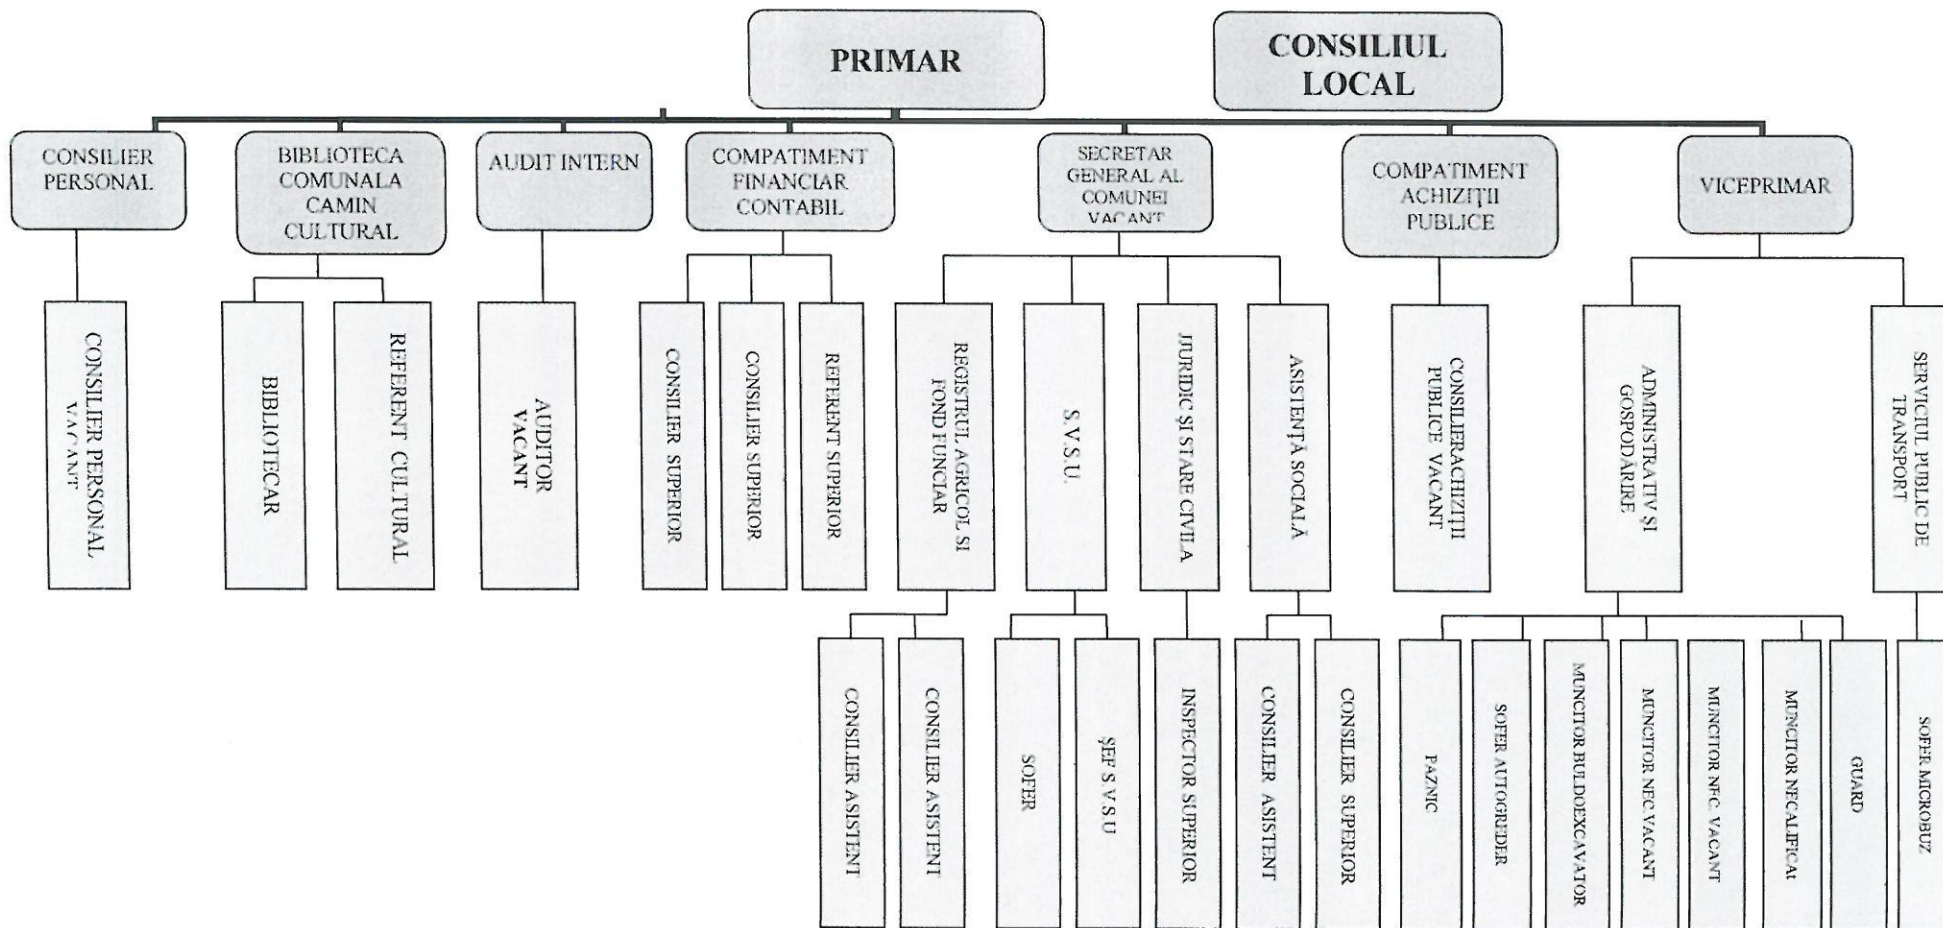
PRIMAR

CONSILIUL LOCAL

CONSILIER PERSONAL

BIBLIOTECA COMUNALA CAMIN CULTURAL

AUDIT INTERN

COMPATIMENT FINANCIAR CONTABIL

SECRETAR GENERAL AL COMUNEI VACANT

COMPATIMENT ACHIZIȚII PUBLICE

VICEPRIMAR

CONSILIER PERSONAL VACANT

BIBLIOTECAR

REFERENT CULTURAL

AUDITOR VACANT

CONSILIER SUPERIOR

CONSILIER SUPERIOR

REFERENT SUPERIOR

REGISTRUL AGRICOL ȘI FOND FUNCIAR

S.V.S.U.

JURIDIC ȘI STARE CIVILA

ASISTENȚĂ SOCIALĂ

CONSILIERACHIZIȚII PUBLICE VACANT

ADMINISTRATIV ȘI GOSPODĂRIRE

SERVICIUL PUBLIC DE TRANSPORT

CONSILIER ASISTENT

CONSILIER ASISTENT

SOFER

ȘEF S.V.S.U

INSPECTOR SUPERIOR

CONSILIER ASISTENT

CONSILIER SUPERIOR

PAZNIC

SOFER AUTOGREDER

MUNCITOR BULDOEXCAVATOR

MUNCITOR NEC VACANT

MUNCITOR NEC VACANT

MUNCITOR NECALIFICAT

GUARD

SOFER MICROBUZ